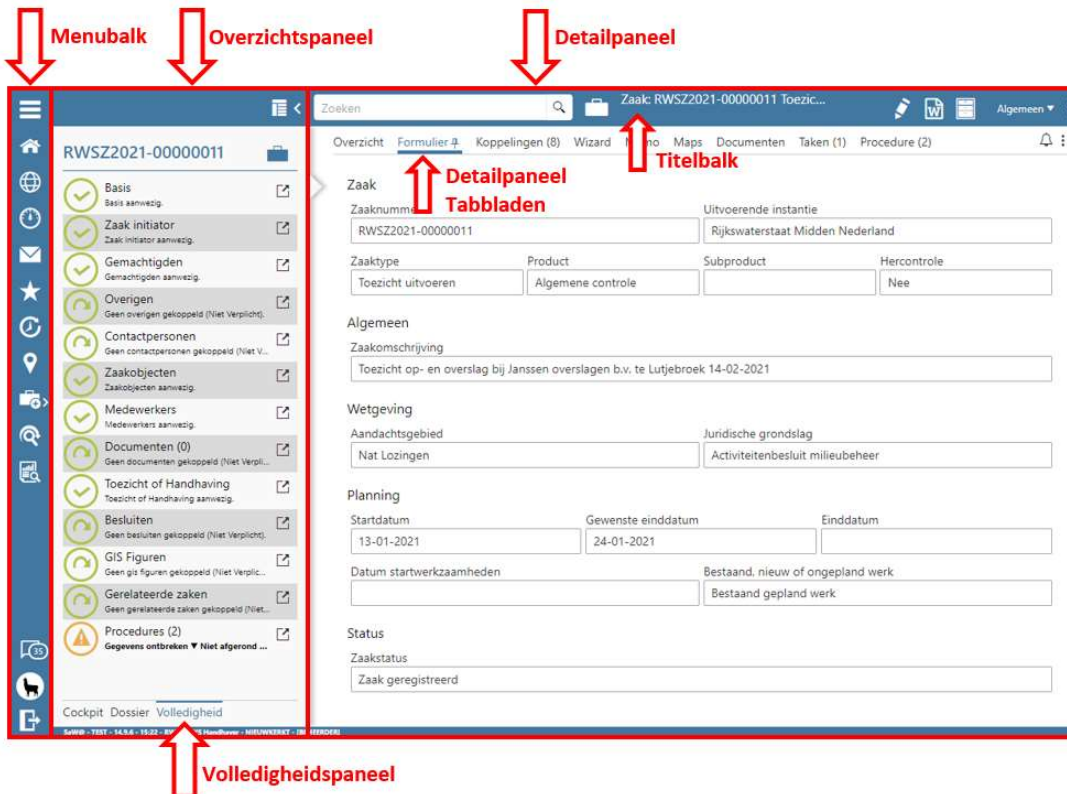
Menubalk
Overzichtspaneel
Detailpaneel

Zoeken
Zaak: RWSZ2021-00000011 Toezic...
Algemeen ▾

Overzicht Formulier 4 Koppelingen (8) Wizard M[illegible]o Maps Documenten Taken (1) Procedure (2)

Titelbalk
Detailpaneel Tabbladen

RWSZ2021-00000011

Basis
Basis aanwezig.
Zaak initiator
Zaak initiator aanwezig.
Gemachtigden
Gemachtigden aanwezig.
Overigen
Geen overigen gekoppeld (Niet Verplicht).
Contactpersonen
Geen contactpersonen gekoppeld (Niet V...
Zaakobjecten
Zaakobjecten aanwezig.
Medewerkers
Medewerkers aanwezig.
Documenten (0)
Geen documenten gekoppeld (Niet Verpli...
Toezicht of Handhaving
Toezicht of Handhaving aanwezig.
Besluiten
Geen besluiten gekoppeld (Niet Verplicht).
GIS Figuren
Geen gis figuren gekoppeld (Niet Verplic...
Gerelateerde zaken
Geen gerelateerde zaken gekoppeld (Niet...
Procedures (2)
Gegevens ontbreken ▾ Niet afgerond ...

Cockpit Dossier Volledigheid

35

Zaak
Zaaknumme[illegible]
RWSZ2021-00000011
Uitvoerende instantie
Rijkswaterstaat Midden Nederland
Zaaktype
Toezicht uitvoeren
Product
Algemene controle
Subproduct
Hercontrole
Nee

Algemeen
Zaakomschrijving
Toezicht op- en overslag bij Janssen overslagen b.v. te Lutjebroek 14-02-2021

Wetgeving
Aandachtsgebied
Nat Lozingen
Juridische grondslag
Activiteitenbesluit milieubeheer

Planning
Startdatum
13-01-2021
Gewenste einddatum
24-01-2021
Einddatum
Datum startwerkzaamheden
Bestaand, nieuw of ongepland werk
Bestaand gepland werk

Status
Zaakstatus
Zaak geregistreerd

SaWO - TEST - 14.9.6 - 15:22 - R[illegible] Handhaver - NIEUWKERKT - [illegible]

Volledigheidspaneel